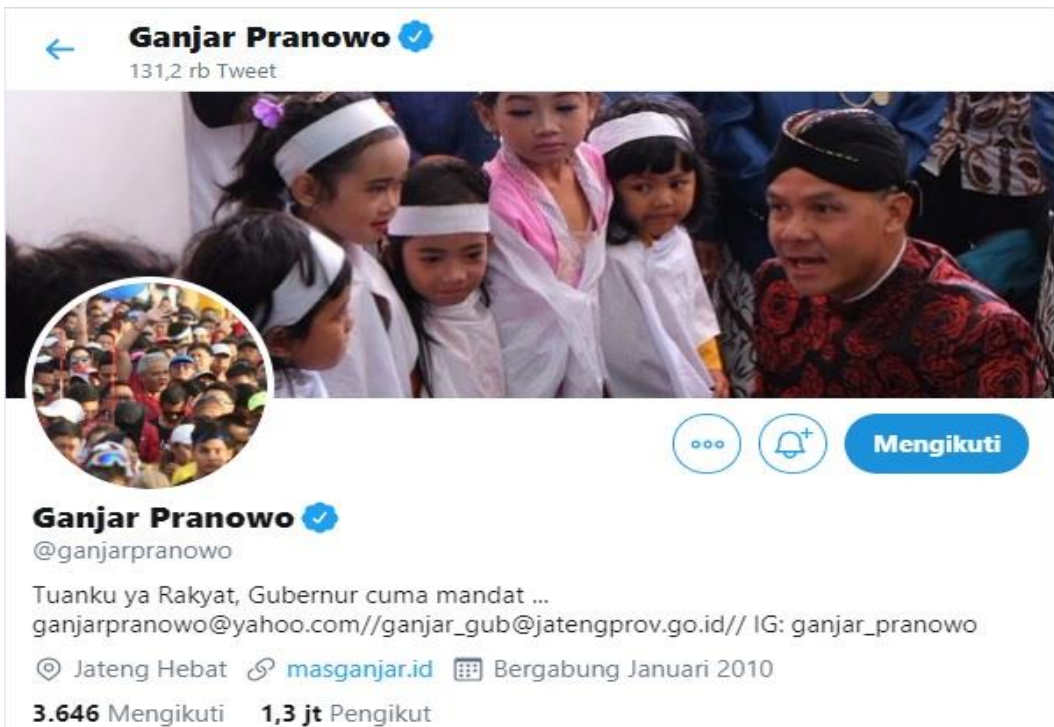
Ganjar Pranowo
131,2 rb Tweet

Mengikuti

Ganjar Pranowo
@ganjarpranowo

Tuanku ya Rakyat, Gubernur cuma mandat ... ganjarpranowo@yahoo.com//ganjar_gub@jatengprov.go.id// IG: ganjar_pranowo

Jateng Hebat masganjar.id Bergabung Januari 2010

3.646 Mengikuti 1,3 jt Pengikut